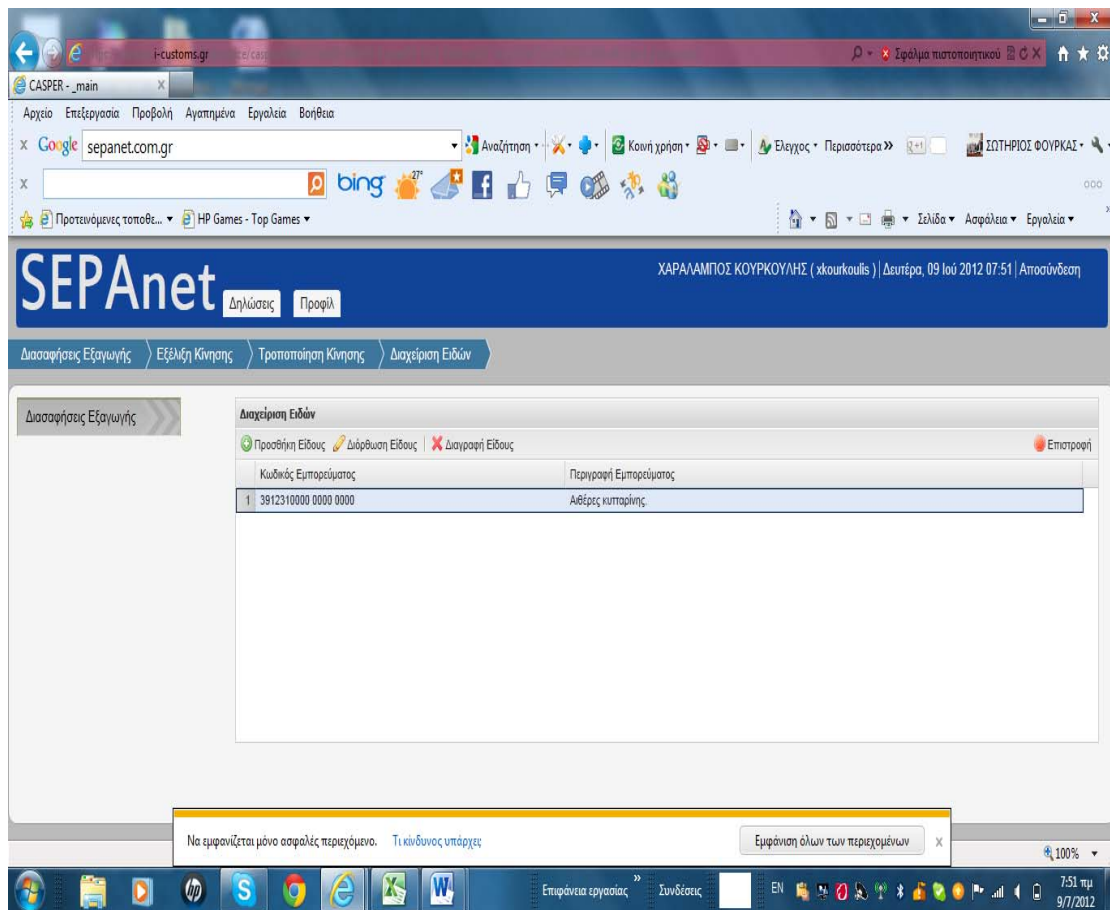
i-customs.gr

Σφάλμα πιστοποιητικού

CASPER - _main

Αρχείο Επεξεργασία Προβολή Αγαπημένα Εργαλεία Βοήθεια

Google sepanet.com.gr

Αναζήτηση Κοινή χρήση Έλεγχος Περισσότερα » ΣΩΤΗΡΙΟΣ ΦΟΥΡΚΑΣ

bing 27°

Προτεινόμενες τοποθε... HP Games - Top Games

Σελίδα Ασφάλεια Εργαλεία

SEPAnet Δηλώσεις Προφίλ

ΧΑΡΑΛΑΜΠΟΣ ΚΟΥΡΚΟΥΛΗΣ ( xkourkoulis ) | Δευτέρα, 09 Ιού 2012 07:51 | Αποσύνδεση

Διασαφήσεις Εξαγωγής Εξέλιξη Κίνησης Τροποποίηση Κίνησης Διαχείριση Ειδών

Διασαφήσεις Εξαγωγής

Διαχείριση Ειδών

Προσθήκη Είδους Διόρθωση Είδους Διαγραφή Είδους

Επιστροφή

| | Κωδικός Εμπορεύματος | Περιγραφή Εμπορεύματος |
|---|---|---|
| 1 | 3912310000 0000 0000 | Αιθέρες κυτταρίνης. |

Να εμφανίζεται μόνο ασφαλές περιεχόμενο. Τι κίνδυνος υπάρχει

Εμφάνιση όλων των περιεχομένων

100%

Επιφάνεια εργασίας » Συνδέσεις

EN

7:51 πμ
9/7/2012